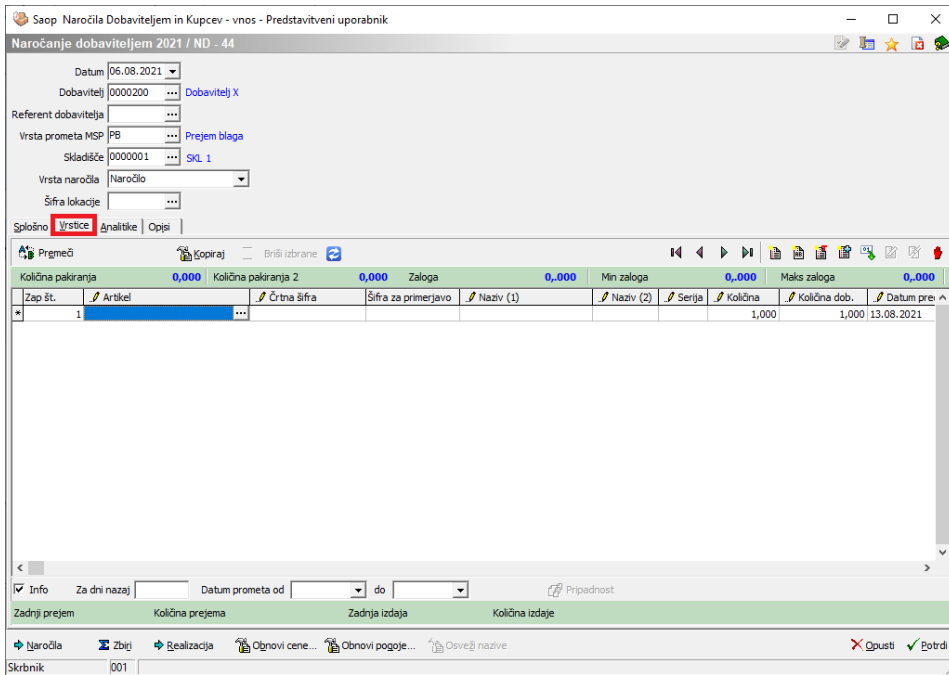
Saop Naročila Dobaviteljem in Kupcev - vnos - Predstavitveni uporabnik

Naročanje dobaviteljem 2021 / ND - 44

Datum 06.08.2021
Dobavitelj 0000200 Dobavitelj X
Referent dobavitelja
Vrsta prometa MSP PB Prejem blaga
Skladišče 0000001 SKL 1
Vrsta naročila Naročilo
Šifra lokacije

Splošno | Vrstice | Analitike | Opisi

Premeči | Kopiraj | Briši izbrane

| Količina pakiranja | 0,000 | Količina pakiranja 2 | 0,000 | Zaloga | 0,.000 | Min zaloga | 0,.000 | Maks zaloga | 0,.000 |
|---|---|---|---|---|---|---|---|---|---|

| | Zap št. | Artikel | Črtna šifra | Šifra za primerjavo | Naziv (1) | Naziv (2) | Serija | Količina | Količina dob. | Datum pre |
|---|---|---|---|---|---|---|---|---|---|---|
| * | 1 | | | | | | | 1,000 | 1,000 | 13.08.2021 |

Info | Za dni nazaj | Datum prometa od | do | Pripadnost

Zadnji prejem | Količina prejema | Zadnja izdaja | Količina izdaje

Naročila | Zbiri | Realizacija | Obnovi cene... | Obnovi pogoje... | Osveži nazive | Opusti | Potrdi

Skrbnik | 001